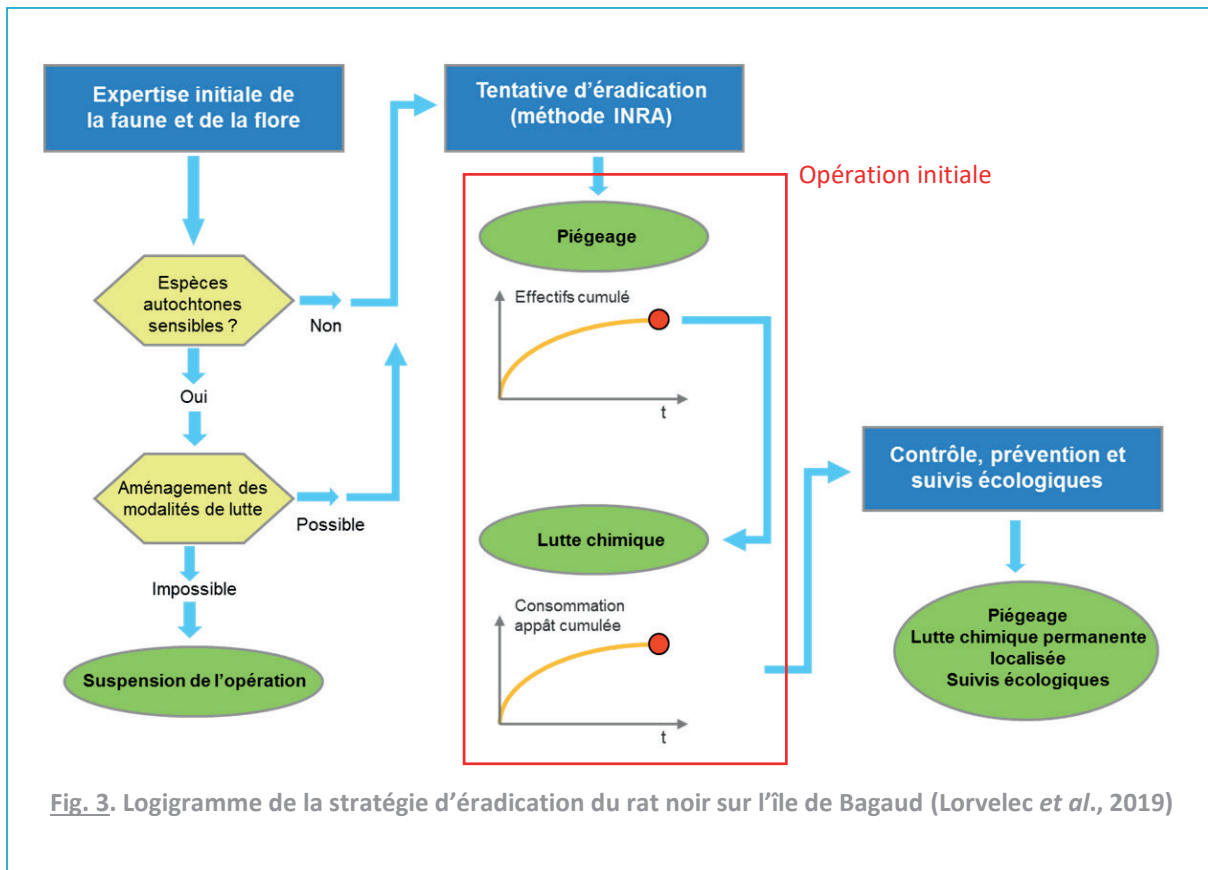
Expertise initiale de la faune et de la flore

Espèces autochtones sensibles ?

Non

Oui

Aménagement des modalités de lutte

Possible

Impossible

Suspension de l'opération

Tentative d'éradication (méthode INRA)

Opération initiale

Piégeage

Effectifs cumulé

t

Lutte chimique

Consommation appât cumulée

t

Contrôle, prévention et suivis écologiques

Piégeage
Lutte chimique permanente localisée
Suivis écologiques

Fig. 3. Logigramme de la stratégie d'éradication du rat noir sur l'île de Bagaud (Lorvelec et al., 2019)